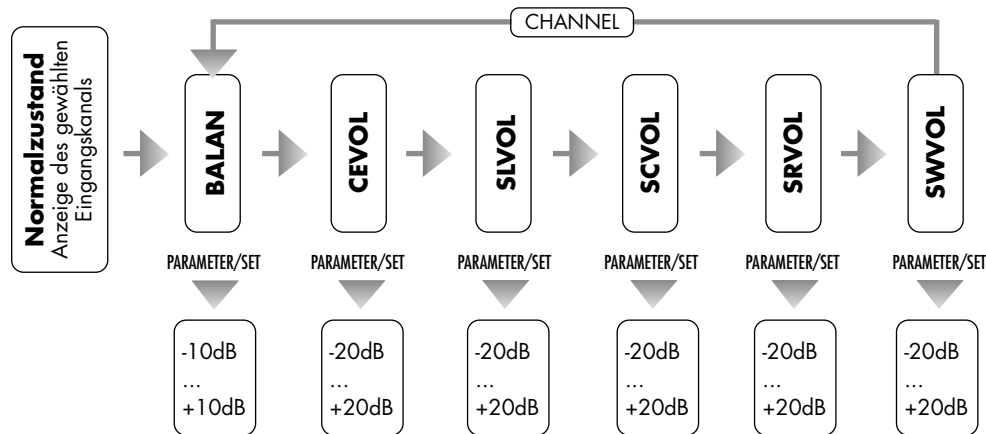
CHANNEL

Normalzustand
Anzeige des gewählten Eingangskanals

BALAN

CEVOL

SLVOL

SCVOL

SRVOL

SWVOL

PARAMETER/SET

PARAMETER/SET

PARAMETER/SET

PARAMETER/SET

PARAMETER/SET

PARAMETER/SET

-10dB
…
+10dB

-20dB
…
+20dB

-20dB
…
+20dB

-20dB
…
+20dB

-20dB
…
+20dB

-20dB
…
+20dB